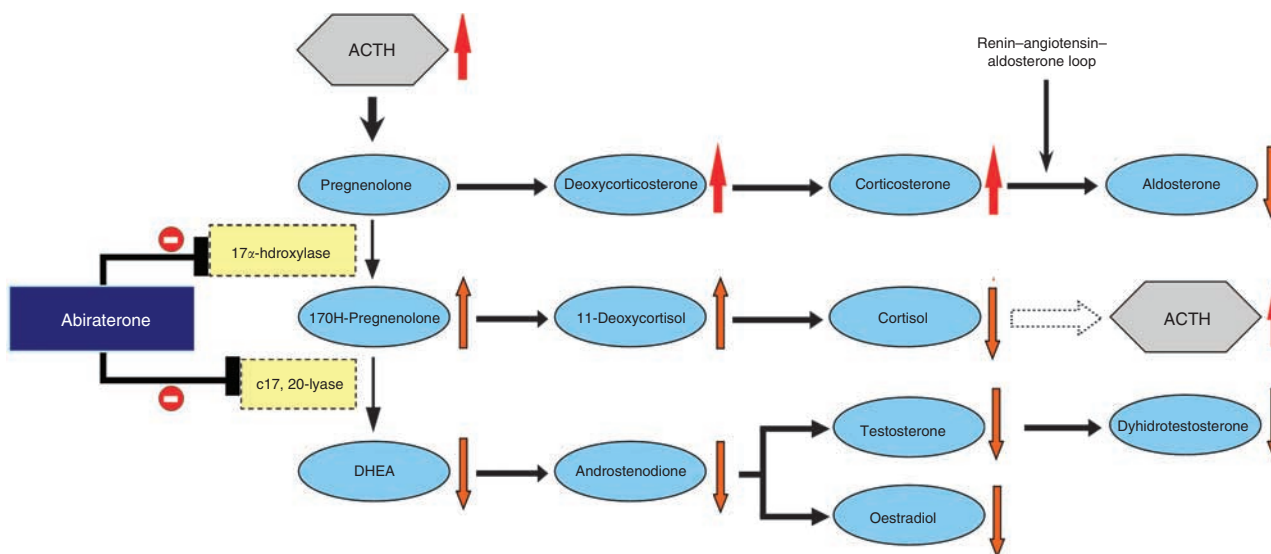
ACTH

Renin–angiotensin–aldosterone loop

Pregnenolone

Deoxycorticosterone

Corticosterone

Aldosterone

17α-hdroxylase

Abiraterone

17OH-Pregnenolone

11-Deoxycortisol

Cortisol

ACTH

c17, 20-lyase

DHEA

Androstenodione

Testosterone

Dyhidrotestosterone

Oestradiol